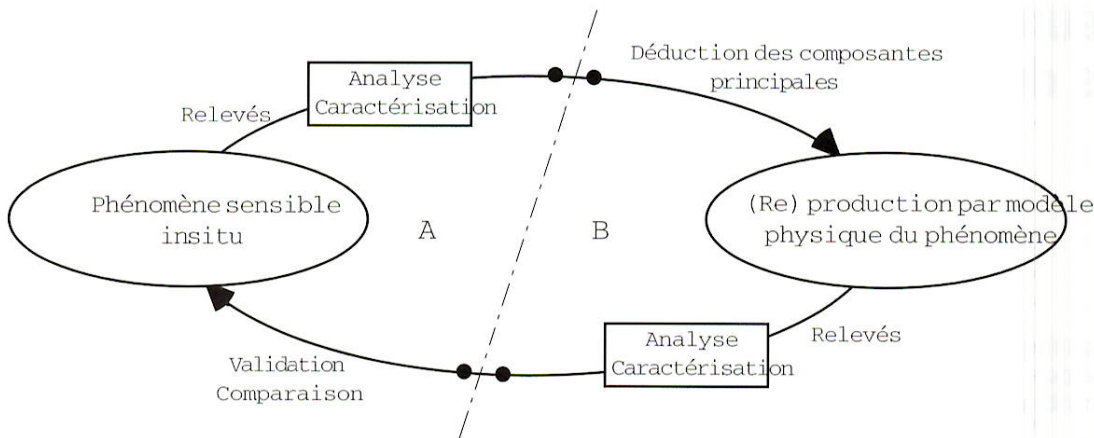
Analyse
Caractérisation

Déduction des composantes principales

Relevés

Phénomène sensible insitu

A

B

(Re) production par modèle physique du phénomène

Relevés

Analyse
Caractérisation

Validation
Comparaison